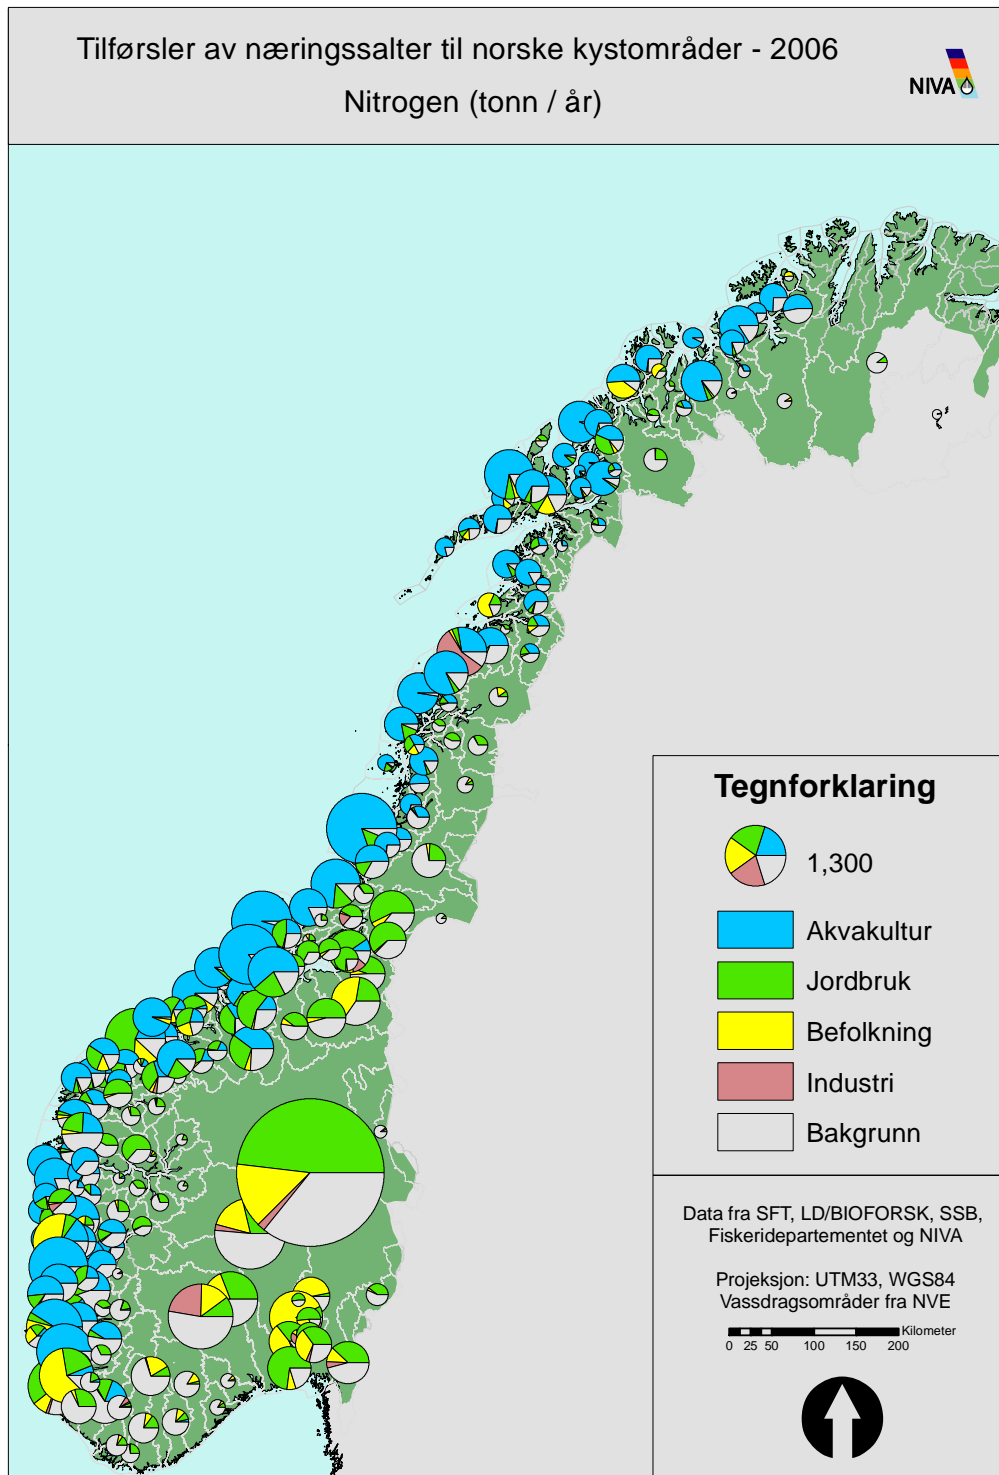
Tilførsler av næringssalter til norske kystområder - 2006

Nitrogen (tonn / år)

NIVA

Tegnforklaring

1,300

Akvakultur

Jordbruk

Befolkning

Industri

Bakgrunn

Data fra SFT, LD/BIOFORSK, SSB, Fiskeridepartementet og NIVA

Projeksjon: UTM33, WGS84
Vassdragsområder fra NVE

Kilometer
0 25 50 100 150 200